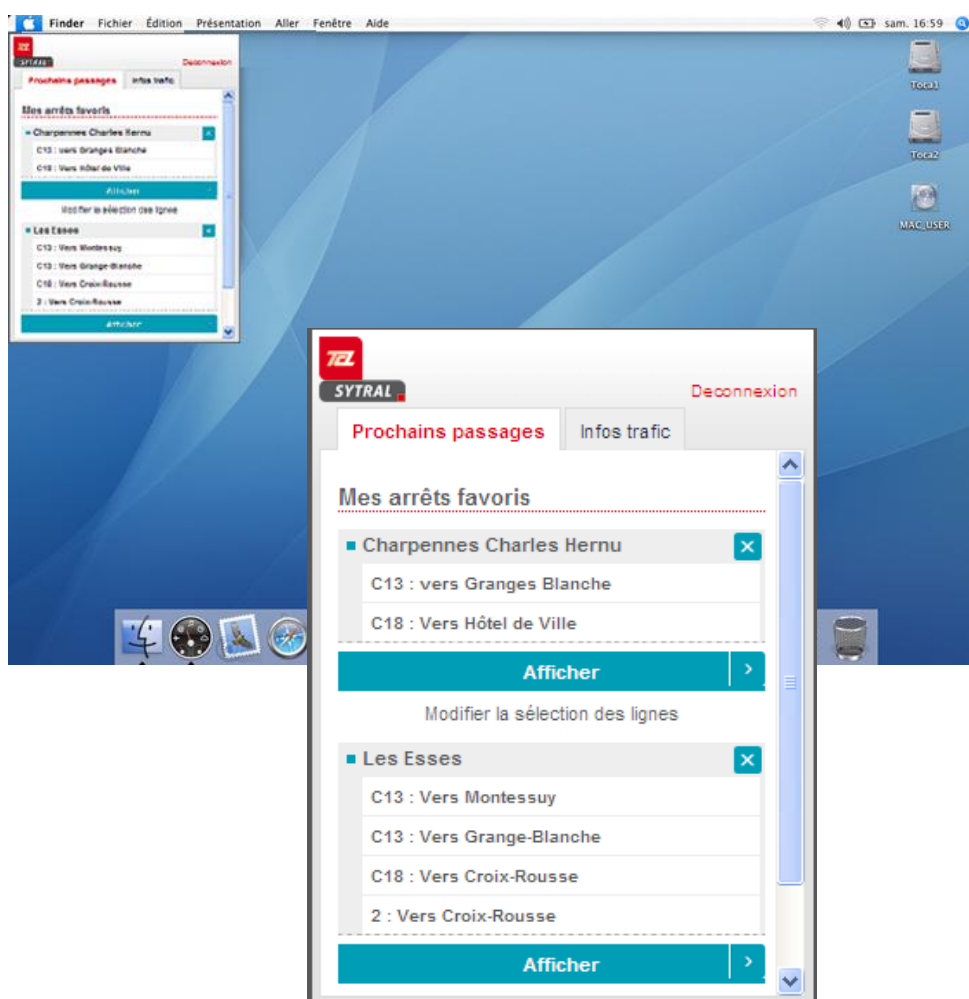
Finder Fichier Édition Présentation Aller Fenêtre Aide

sam. 16:59

TCL
SYTRAL
Deconnexion
Prochains passages Infos trafic
Mes arrêts favoris
Charpennes Charles Hernu
C13 : vers Granges Blanche
C18 : Vers Hôtel de Ville
Afficher
Modifier la sélection des lignes
Les Esses
C13 : Vers Montessuy
C13 : Vers Grange-Blanche
C18 : Vers Croix-Rousse
2 : Vers Croix-Rousse
Afficher

Toca1
Toca2
MAC_USER

TCL
SYTRAL
Deconnexion
Prochains passages
Infos trafic
Mes arrêts favoris
Charpennes Charles Hernu
C13 : vers Granges Blanche
C18 : Vers Hôtel de Ville
Afficher
Modifier la sélection des lignes
Les Esses
C13 : Vers Montessuy
C13 : Vers Grange-Blanche
C18 : Vers Croix-Rousse
2 : Vers Croix-Rousse
Afficher